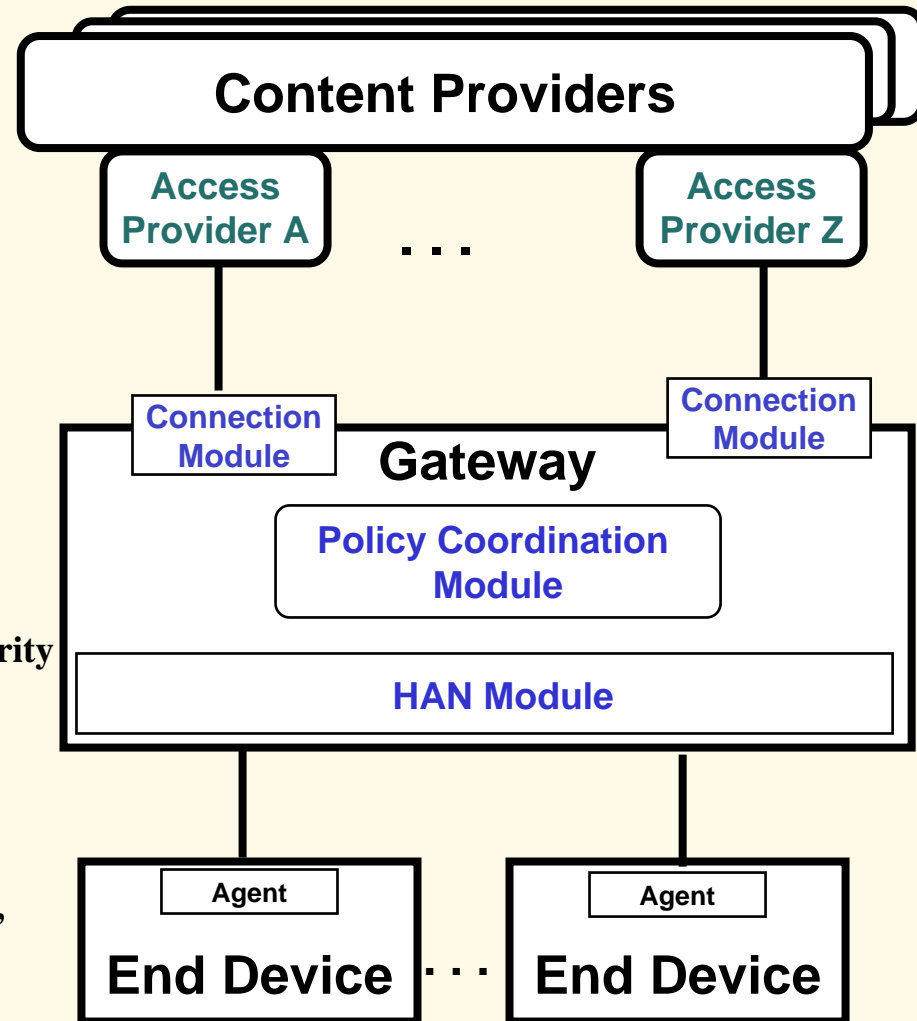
Content Providers

Access Provider A

. . .

Access Provider Z

Connection Module

Connection Module

Gateway

Policy Coordination Module

rity

HAN Module

Agent

Agent

,

End Device

. . .

End Device